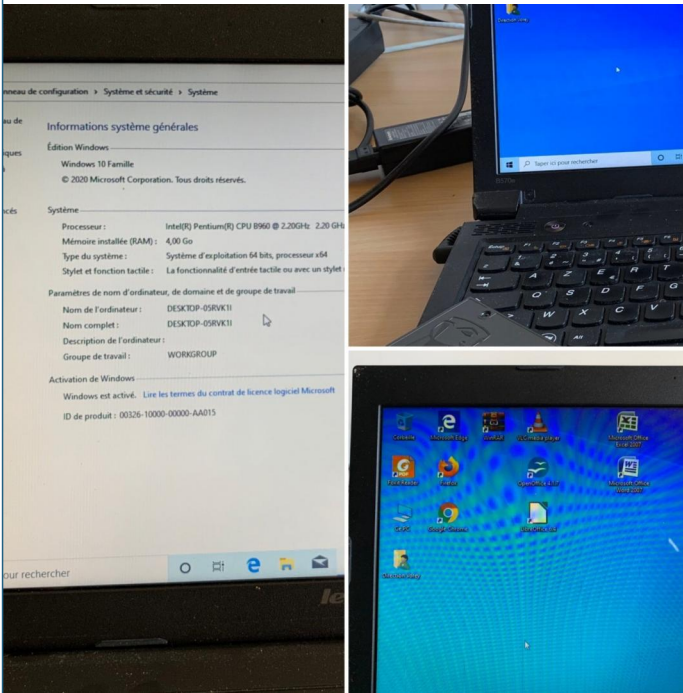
nneau de configuration > Système et sécurité > Système

au de

iques

ncés

Informations système générales

Édition Windows

Windows 10 Famille

© 2020 Microsoft Corporation. Tous droits réservés.

Système

| | |
|---|---|
| Processeur : | Intel(R) Pentium(R) CPU B960 @ 2.20GHz 2.20 GH |
| Mémoire installée (RAM) : | 4,00 Go |
| Type du système : | Système d'exploitation 64 bits, processeur x64 |
| Stylet et fonction tactile : | La fonctionnalité d'entrée tactile ou avec un stylet |

Paramètres de nom d'ordinateur, de domaine et de groupe de travail

| | |
|---|---|
| Nom de l'ordinateur : | DESKTOP-05RVK1I |
| Nom complet : | DESKTOP-05RVK1I |
| Description de l'ordinateur : | |
| Groupe de travail : | WORKGROUP |

Activation de Windows

Windows est activé. Lire les termes du contrat de licence logiciel Microsoft

ID de produit : 00326-10000-00000-AA015

our rechercher

le

Taper ici pour rechercher

Microsoft Edge

VLC media player

Microsoft Office Excel 2007

Firefox

Google Chrome

Microsoft Office Word 2007